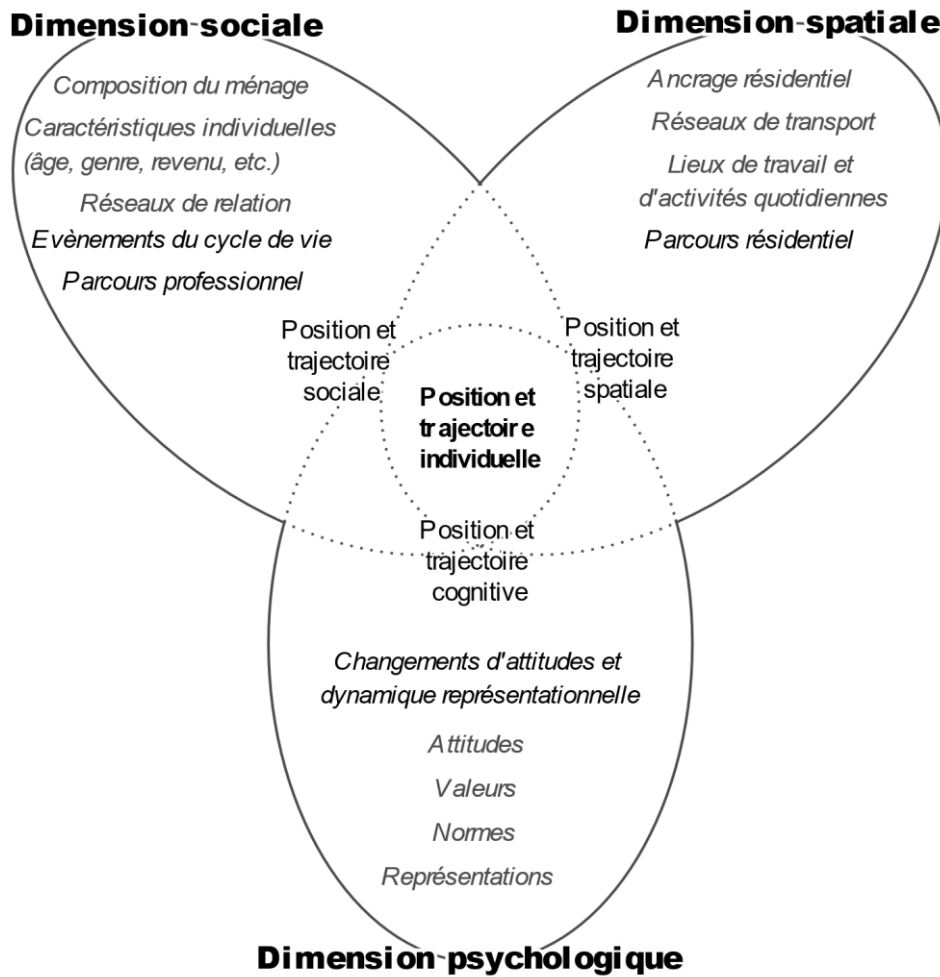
Dimension sociale

Composition du ménage

Caractéristiques individuelles (âge, genre, revenu, etc.)

Réseaux de relation

Evènements du cycle de vie

Parcours professionnel

Dimension spatiale

Ancrage résidentiel

Réseaux de transport

Lieux de travail et d'activités quotidiennes

Parcours résidentiel

Position et trajectoire sociale

Position et trajectoire spatiale

Position et trajectoire individuelle

Position et trajectoire cognitive

Changements d'attitudes et dynamique représentationnelle

Attitudes

Valeurs

Normes

Représentations

Dimension psychologique